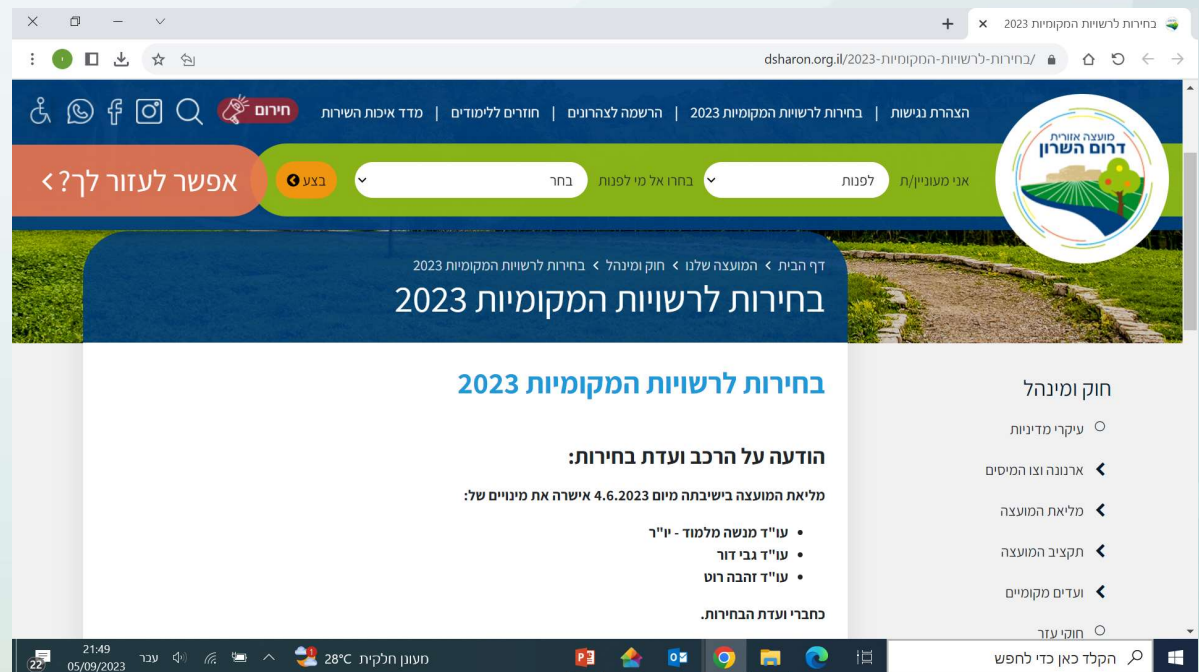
בחירות לרשויות המקומיות 2023

dsharon.org.il/בחירות-לרשויות-המקומיות-2023/

מועצה אזורית דרום השרון

הצהרת נגישות | בחירות לרשויות המקומיות 2023 | הרשמה לצהרונים | חוזרים ללימודים | מדד איכות השירות

חירום

אני מעוניין/ת לפנות בחרו אל מי לפנות בחר בצע

אפשר לעזור לך?

דף הבית > המועצה שלנו > חוק ומינהל > בחירות לרשויות המקומיות 2023

בחירות לרשויות המקומיות 2023

בחירות לרשויות המקומיות 2023

הודעה על הרכב ועדת בחירות:

מליאת המועצה בישיבתה מיום 4.6.2023 אישרה את מינויים של:

- עו"ד מנשה מלמוד - יו"ר
- עו"ד גבי דור
- עו"ד זהבה רוט

כחברי ועדת הבחירות.

חוק ומינהל

עיקרי מדיניות

ארנונה וצו המיסים

מליאת המועצה

תקציב המועצה

ועדים מקומיים

חוקי עזר

הקלד כאן כדי לחפש

מעונן חלקית 28°C

עבר

21:49
05/09/2023

22